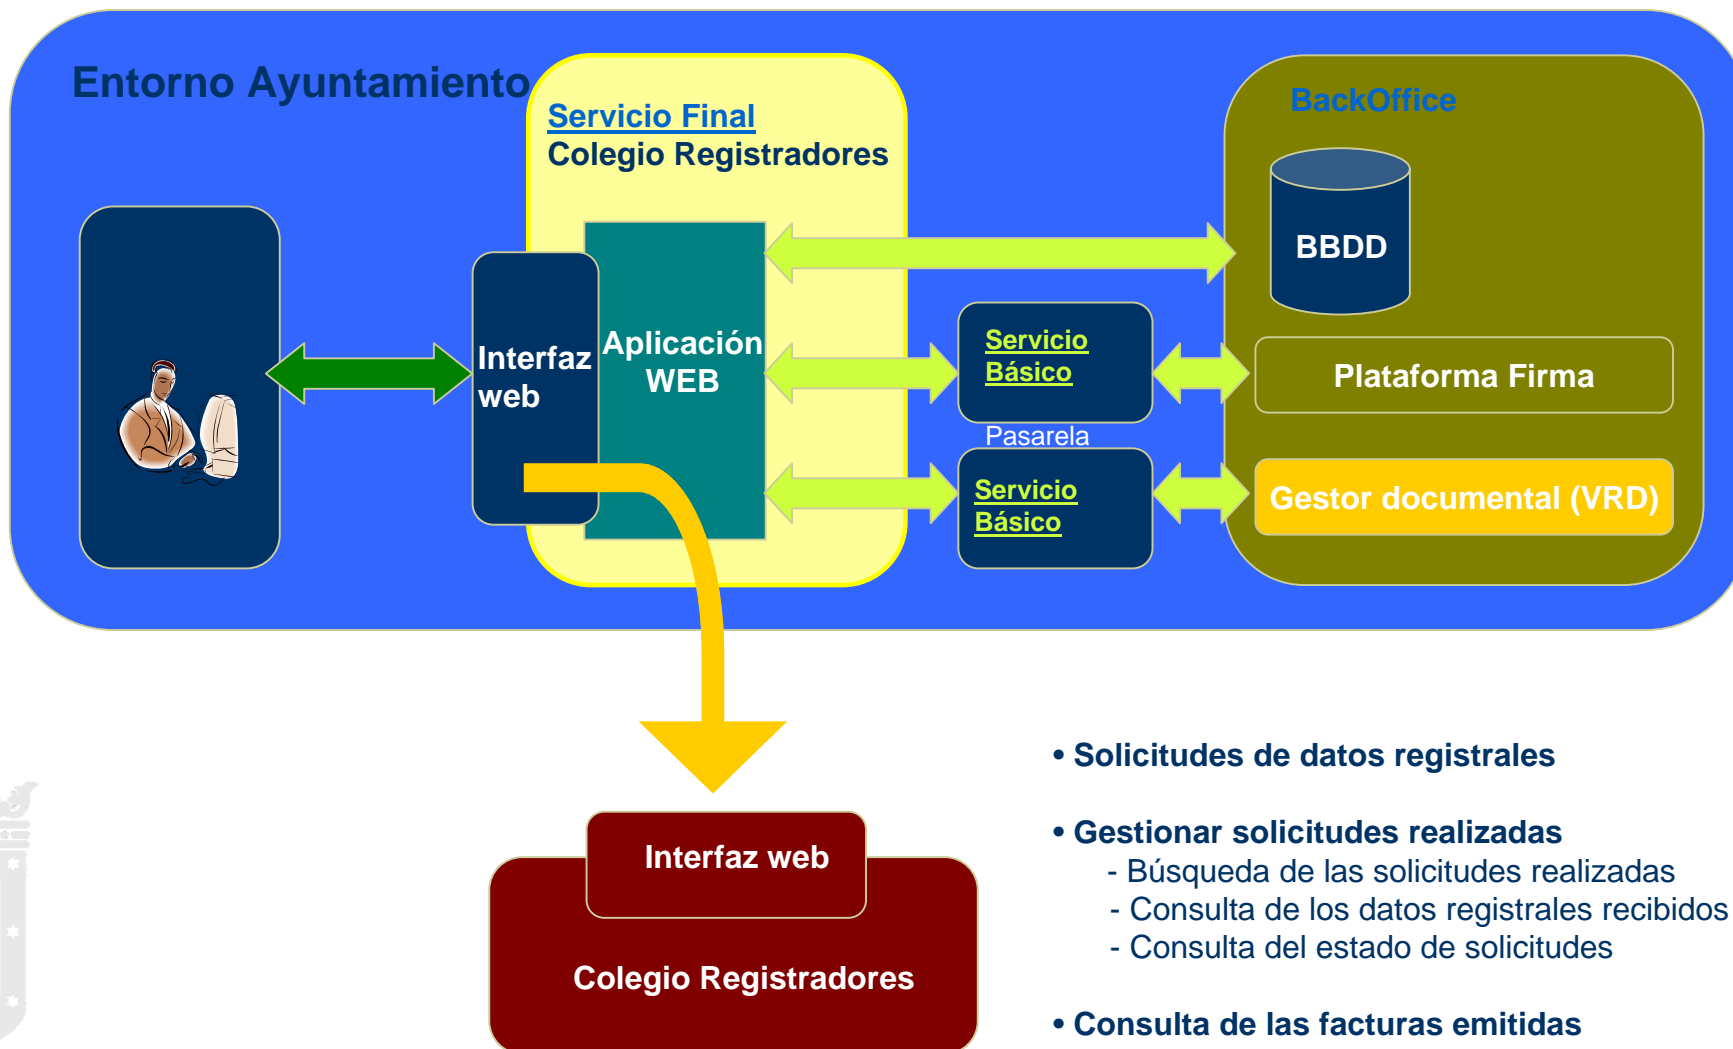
Entorno Ayuntamiento

Servicio Final
Colegio Registradores

BackOffice

BBDD

Interfaz web

Aplicación WEB

Servicio Básico

Plataforma Firma

Pasarela

Servicio Básico

Gestor documental (VRD)

Interfaz web

Colegio Registradores

• Solicitudes de datos registrales

• Gestionar solicitudes realizadas
- Búsqueda de las solicitudes realizadas
- Consulta de los datos registrales recibidos
- Consulta del estado de solicitudes

• Consulta de las facturas emitidas